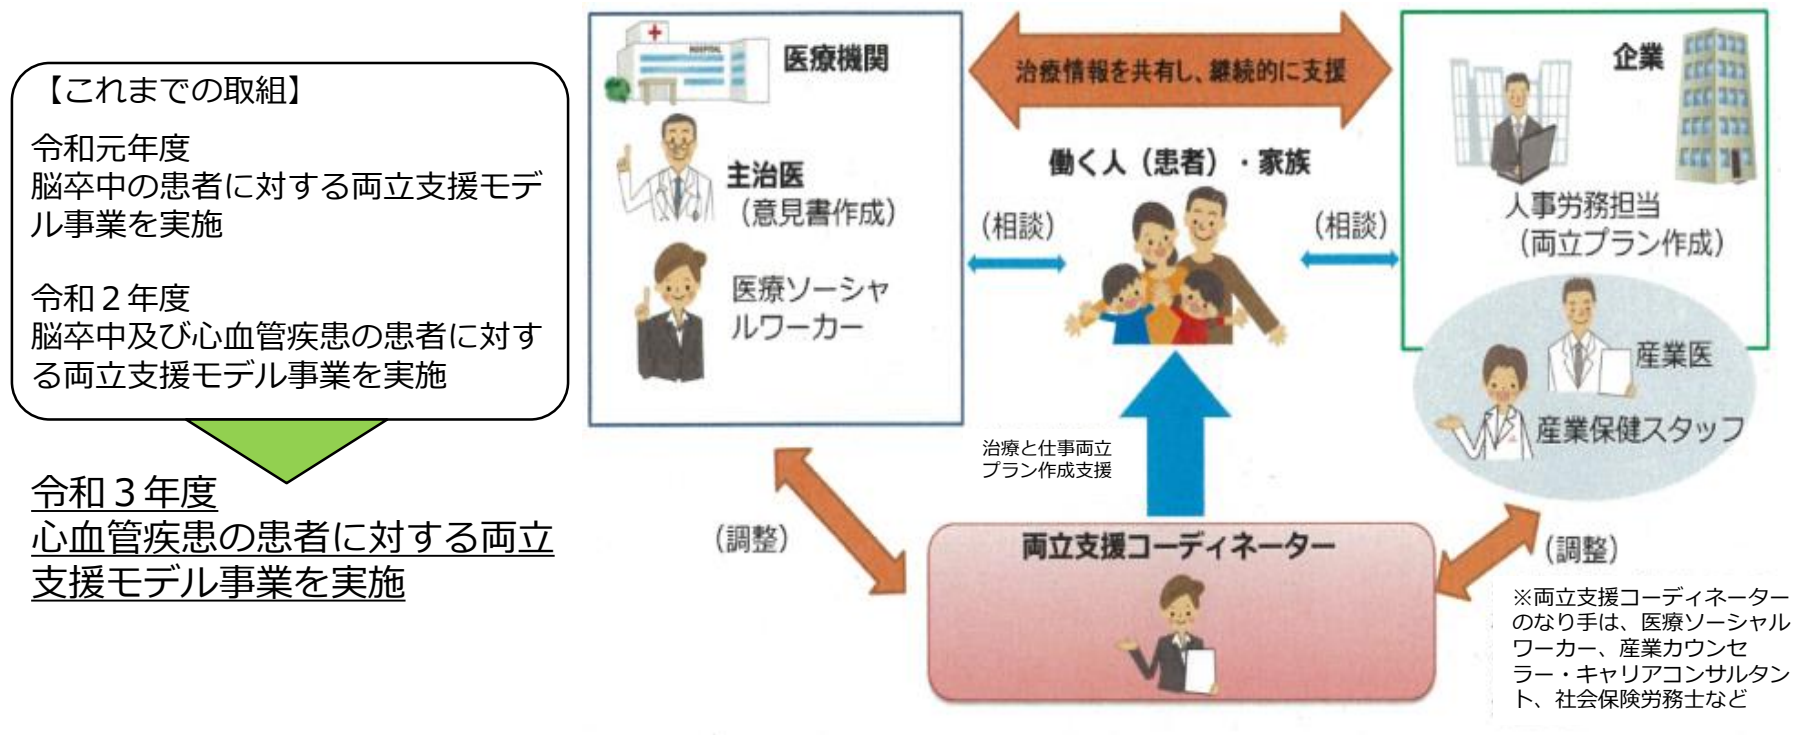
【これまでの取組】

令和元年度
脳卒中の患者に対する両立支援モデル事業を実施

令和２年度
脳卒中及び心血管疾患の患者に対する両立支援モデル事業を実施

令和３年度
心血管疾患の患者に対する両立支援モデル事業を実施

医療機関

主治医
（意見書作成）

医療ソーシャルワーカー

治療情報を共有し、継続的に支援

働く人（患者）・家族

（相談）

（相談）

企業

人事労務担当
（両立プラン作成）

産業医

産業保健スタッフ

治療と仕事両立
プラン作成支援

（調整）

両立支援コーディネーター

（調整）

※両立支援コーディネーターのなり手は、医療ソーシャルワーカー、産業カウンセラー・キャリアコンサルタント、社会保険労務士など